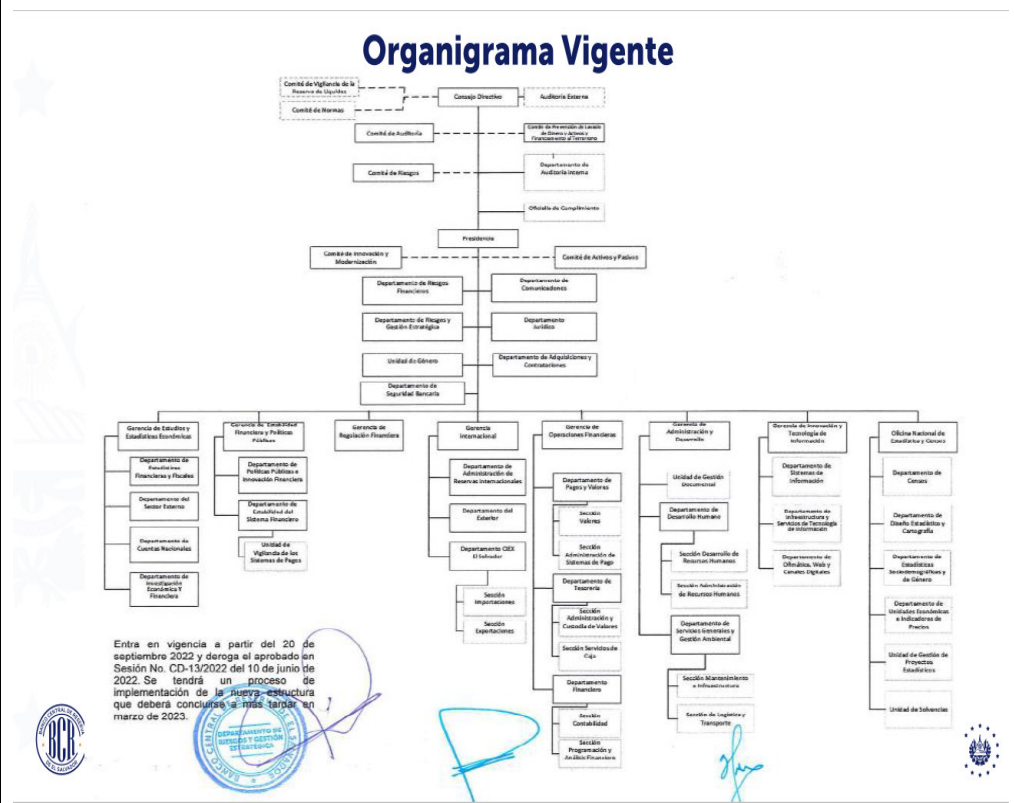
Organigrama Vigente

Comité de Vigilancia de la Reserva de Liquidez

Comité de Normas

Consejo Directivo

Auditoría Externa

Comité de Auditoría

Comité de Prevención de Lavado de Dinero y Activos y Financiamiento al Terrorismo

Departamento de Auditoría Interna

Comité de Riesgos

Oficialía de Cumplimiento

Presidencia

Comité de Innovación y Modernización

Comité de Activos y Pasivos

Departamento de Riesgos Financieros

Departamento de Comunicaciones

Departamento de Riesgos y Gestión Estratégica

Departamento Jurídico

Unidad de Género

Departamento de Adquisiciones y Contrataciones

Departamento de Seguridad Bancaria

Gerencia de Estudios y Estadísticas Económicas

Departamento de Estadísticas Financieras y Fiscales

Departamento del Sector Externo

Departamento de Cuentas Nacionales

Departamento de Investigación Económica Y Financiera

Gerencia de Estabilidad Financiera y Políticas Públicas

Departamento de Políticas Públicas e Innovación Financiera

Departamento de Estabilidad del Sistema Financiero

Unidad de Vigilancia de los Sistemas de Pagos

Gerencia de Regulación Financiera

Gerencia Internacional

Departamento de Administración de Reservas Internacionales

Departamento del Exterior

Departamento OEX El Salvador

Sección Importaciones

Sección Exportaciones

Gerencia de Operaciones Financieras

Departamento de Pagos y Valores

Sección Valores

Sección Administración de Sistemas de Pago

Departamento de Tesorería

Sección Administración y Custodia de Valores

Sección Servicios de Caja

Departamento Financiero

Sección Contabilidad

Sección Programación y Análisis Financiero

Gerencia de Administración y Desarrollo

Unidad de Gestión Documental

Departamento de Desarrollo Humano

Sección Desarrollo de Recursos Humanos

Sección Administración de Recursos Humanos

Departamento de Servicios Generales y Gestión Ambiental

Sección Mantenimiento e Infraestructura

Sección de Logística y Transporte

Gerencia de Innovación y Tecnología de Información

Departamento de Sistemas de Información

Departamento de Infraestructura y Servicios de Tecnología de Información

Departamento de Ofimática, Web y Canales Digitales

Oficina Nacional de Estadística y Censos

Departamento de Censos

Departamento de Diseño Estadístico y Cartografía

Departamento de Estadísticas Sociodemográficas y de Género

Departamento de Unidades Económicas e Indicadores de Precios

Unidad de Gestión de Proyectos Estadísticos

Unidad de Solvencias

Entra en vigencia a partir del 20 de septiembre 2022 y deroga el aprobado en Sesión No. CD-13/2022 del 10 de junio de 2022. Se tendrá un proceso de implementación de la nueva estructura que deberá concluirse a más tardar en marzo de 2023.

BANCO CENTRAL DE RESERVA DE EL SALVADOR BCR

BANCO CENTRAL DE RESERVA DE EL SALVADOR DEPARTAMENTO DE RIESGOS Y GESTIÓN ESTRATÉGICA